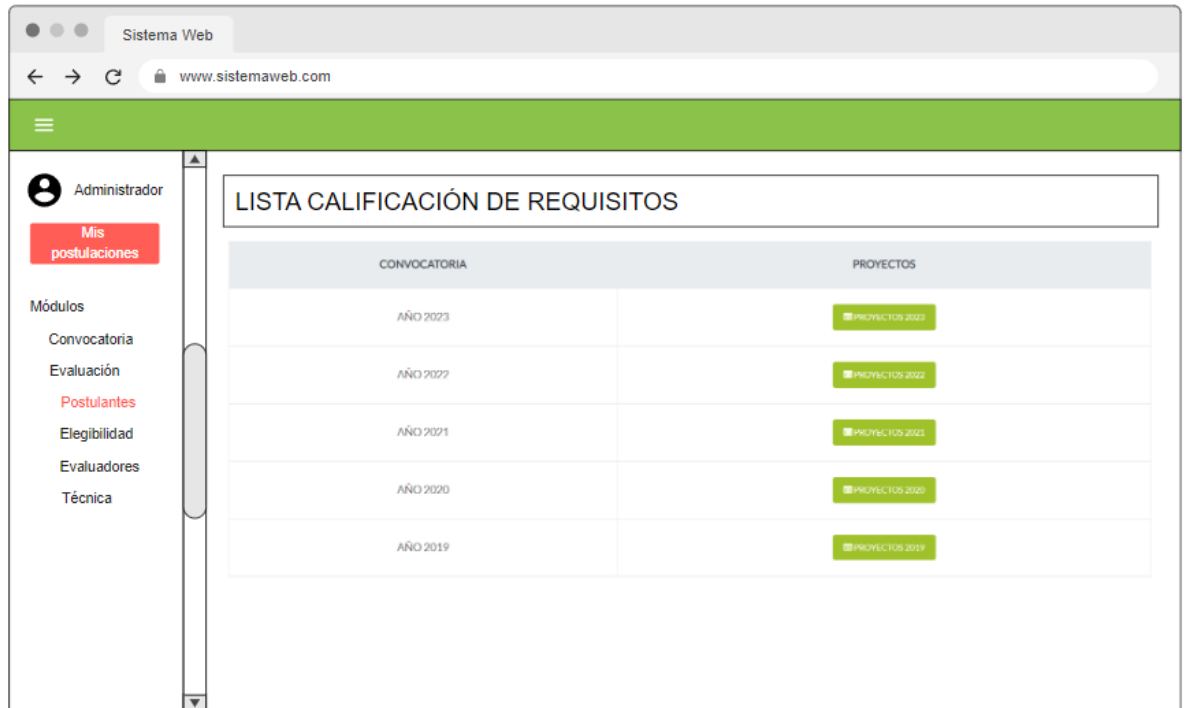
Sistema Web

www.sistemaweb.com

Administrador

Mis postulaciones

Módulos

Convocatoria

Evaluación

Postulantes

Elegibilidad

Evaluadores

Técnica

LISTA CALIFICACIÓN DE REQUISITOS

| CONVOCATORIA | PROYECTOS |
|---|---|
| AÑO 2023 | PROYECTOS 2023 |
| AÑO 2022 | PROYECTOS 2022 |
| AÑO 2021 | PROYECTOS 2021 |
| AÑO 2020 | PROYECTOS 2020 |
| AÑO 2019 | PROYECTOS 2019 |